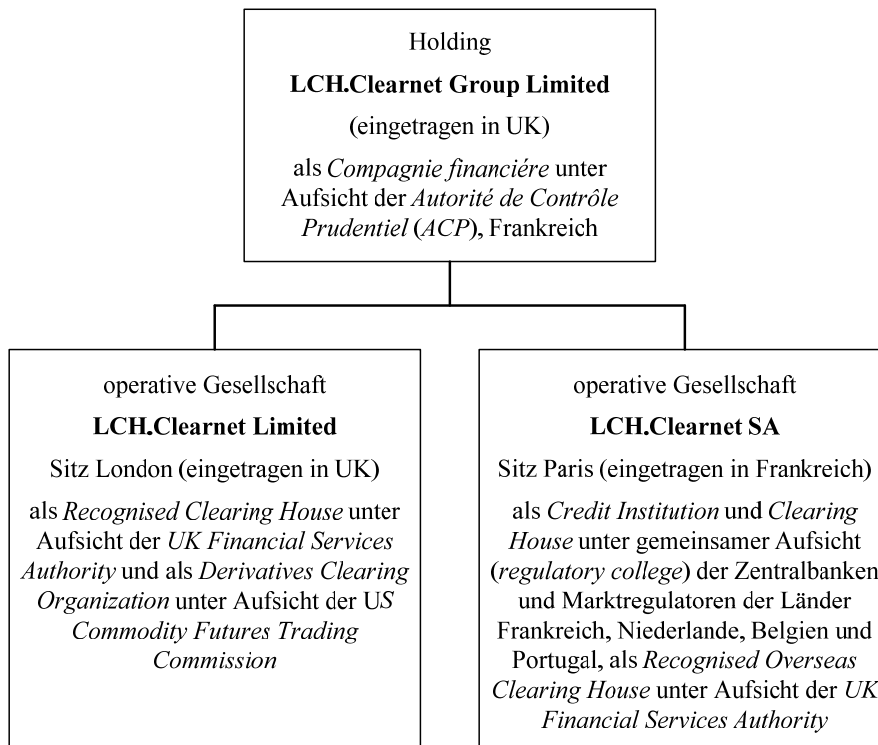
Holding

LCH.Clearnet Group Limited

(eingetragen in UK)

als Compagnie financiére unter Aufsicht der Autorité de Contrôle Prudentiel (ACP), Frankreich

operative Gesellschaft

LCH.Clearnet Limited

Sitz London (eingetragen in UK)

als Recognised Clearing House unter Aufsicht der UK Financial Services Authority und als Derivatives Clearing Organization unter Aufsicht der US Commodity Futures Trading Commission

operative Gesellschaft

LCH.Clearnet SA

Sitz Paris (eingetragen in Frankreich)

als Credit Institution und Clearing House unter gemeinsamer Aufsicht (regulatory college) der Zentralbanken und Marktregulatoren der Länder Frankreich, Niederlande, Belgien und Portugal, als Recognised Overseas Clearing House unter Aufsicht der UK Financial Services Authority